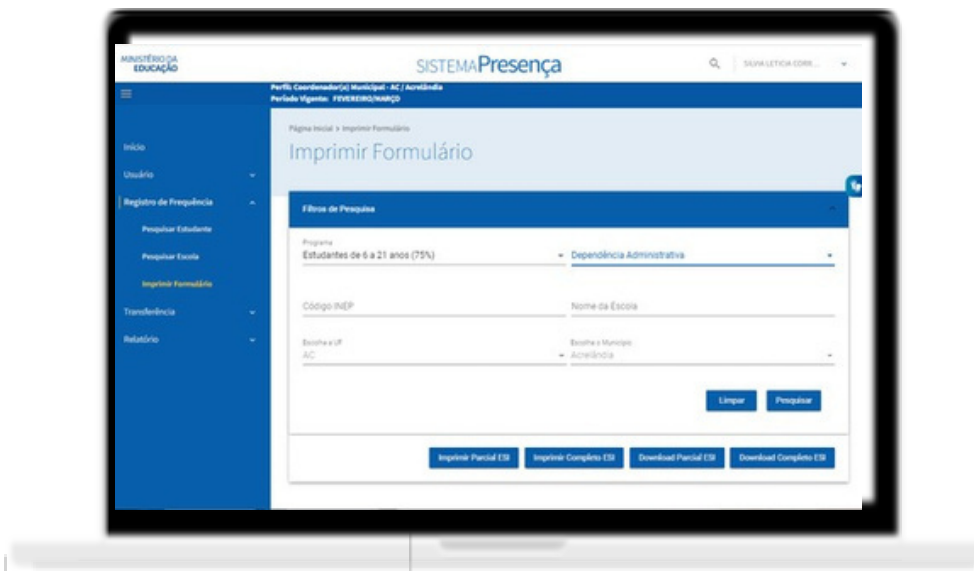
MINISTÉRIO DA EDUCAÇÃO

SISTEMAPresença

SILVIA LETICIA CORR...

Perfil: Coordenador(a) Municipal - AC / Acrelândia
Período Vigente: FEVEREIRO/MARÇO

Início
Usuário
Registro de Frequência
Pesquisar Estudante
Pesquisar Escola
Imprimir Formulário
Transferência
Relatório

Página Inicial > Imprimir Formulário

Imprimir Formulário

Filtros de Pesquisa

Programa
Estudantes de 6 a 21 anos (75%)

Dependência Administrativa

Código INEP

Nome da Escola

Escolha a UF
AC

Escolha o Município
Acrelândia

Limpar

Pesquisar

Imprimir Parcial ESI

Imprimir Completo ESI

Download Parcial ESI

Download Completo ESI